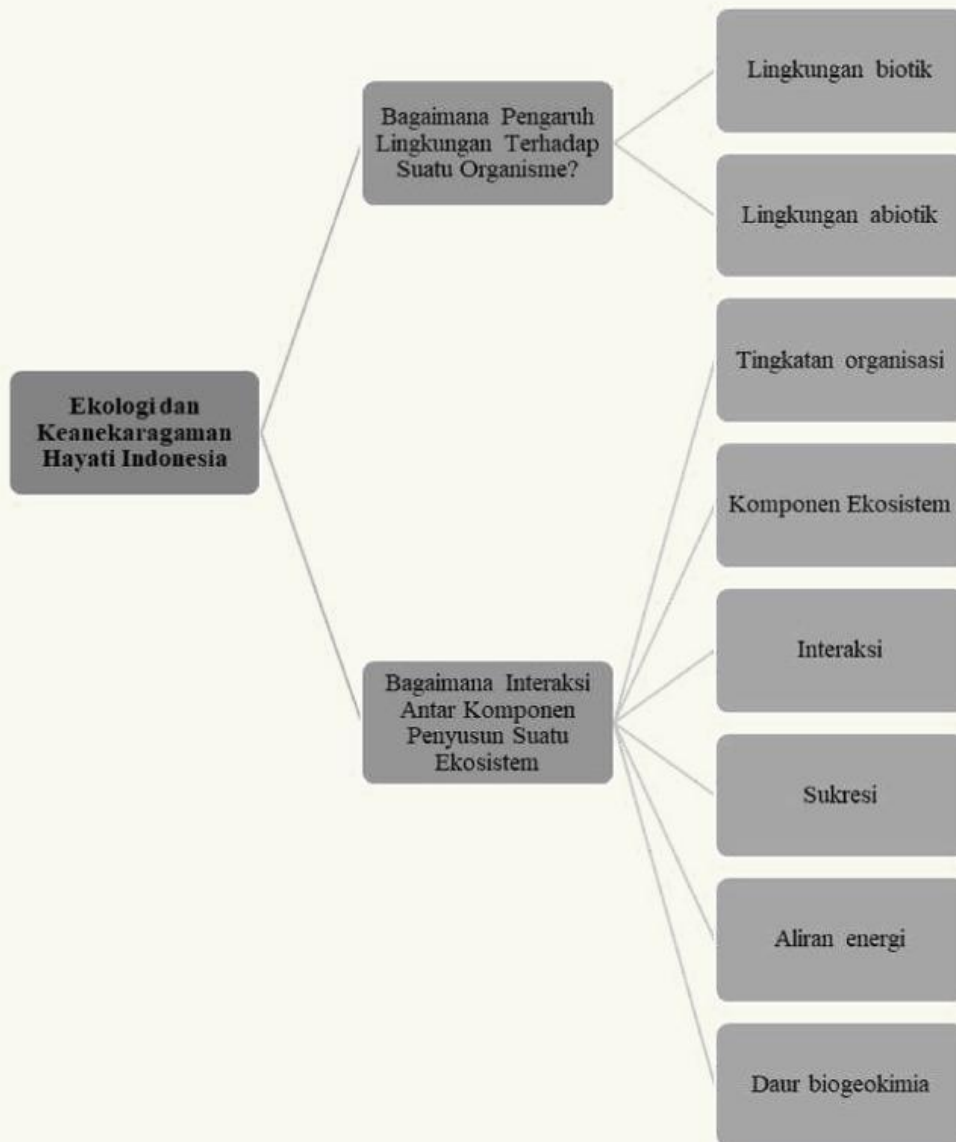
Ekologi dan Keanekaragaman Hayati Indonesia

Bagaimana Pengaruh Lingkungan Terhadap Suatu Organisme?

Lingkungan biotik

Lingkungan abiotik

Bagaimana Interaksi Antar Komponen Penyusun Suatu Ekosistem

Tingkatan organisasi

Komponen Ekosistem

Interaksi

Sukresi

Aliran energi

Daur biogeokimia